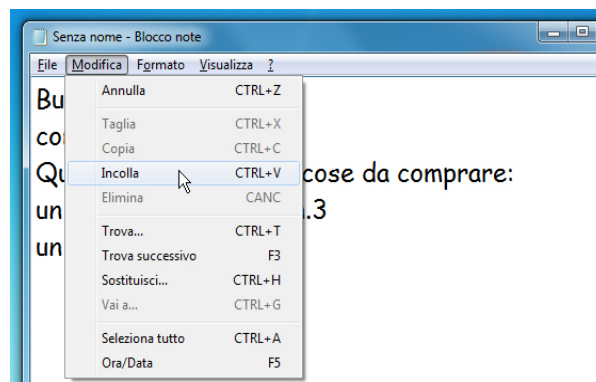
Senza nome - Blocco note

File Modifica Formato Visualizza ?

| | |
|---|---|
| Annulla | CTRL+Z |
| Taglia | CTRL+X |
| Copia | CTRL+C |
| Incolla | CTRL+V |
| Elimina | CANC |
| Trova... | CTRL+T |
| Trova successivo | F3 |
| Sostituisci... | CTRL+H |
| Vai a... | CTRL+G |
| Seleziona tutto | CTRL+A |
| Ora/Data | F5 |

Bu

co

Qu cose da comprare:

un .3

un